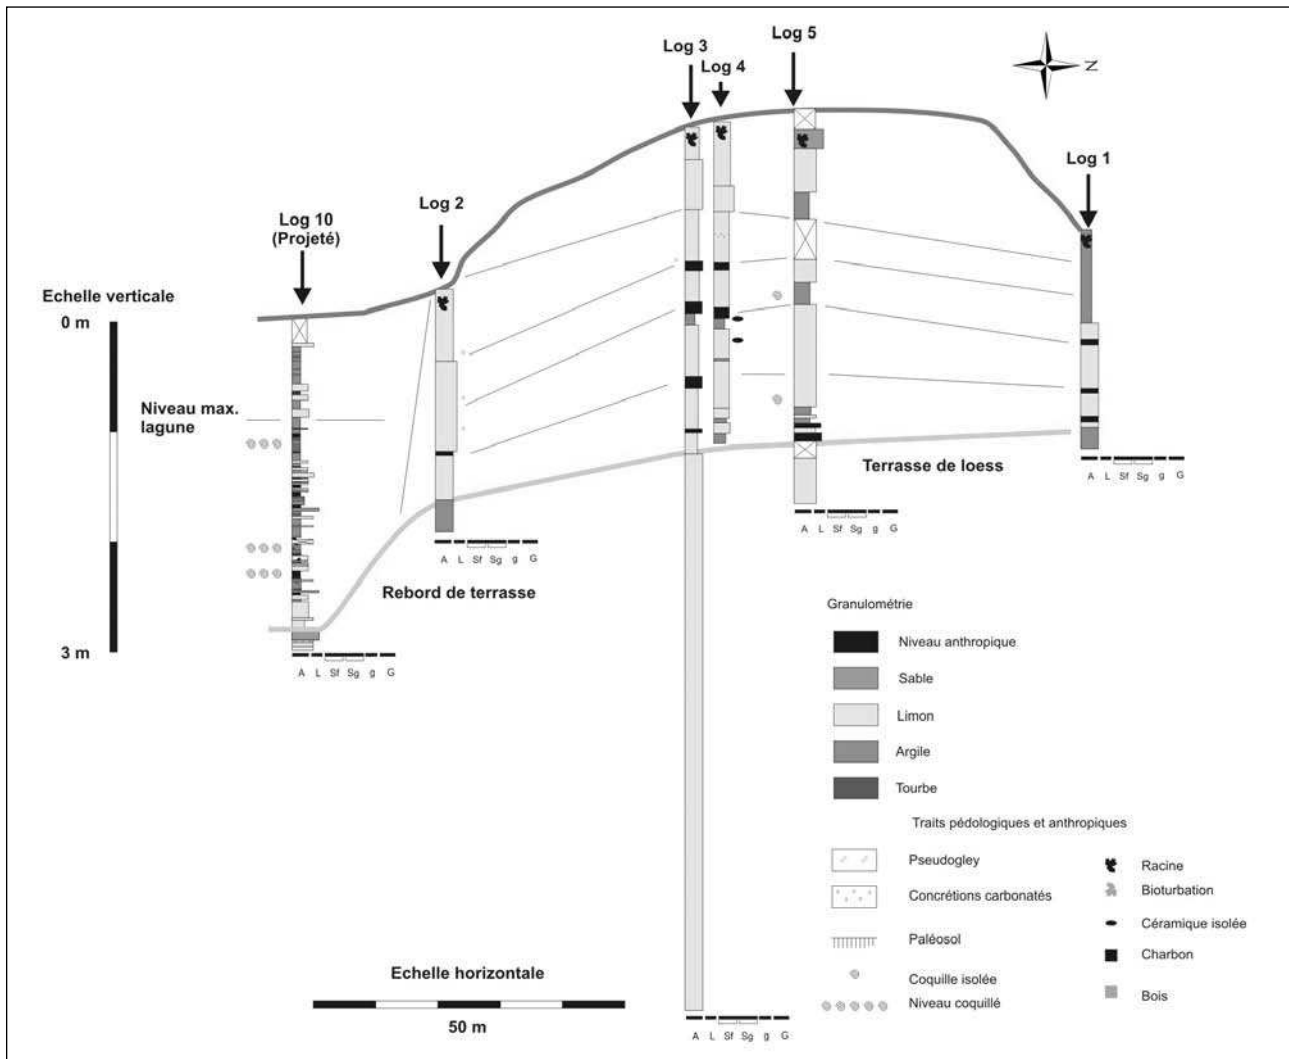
Log 3
Log 4
Log 5
Z
Log 1
Log 2
Log 10
(Projeté)
Echelle verticale
0 m
Niveau max.
lagune
3 m
Rebord de terrasse
Terrasse de loess
A L Sf Sg g G
A L Sf Sg g G
A L Sf Sg g G
A L Sf Sg g G
A L Sf Sg g G

Granulométrie
Niveau anthropique
Sable
Limon
Argile
Tourbe
Traits pédologiques et anthropiques
Pseudogley
Concrétions carbonatés
Paléosol
Coquille isolée
Niveau coquillé
Racine
Bioturbation
Céramique isolée
Charbon
Bois

Echelle horizontale
50 m